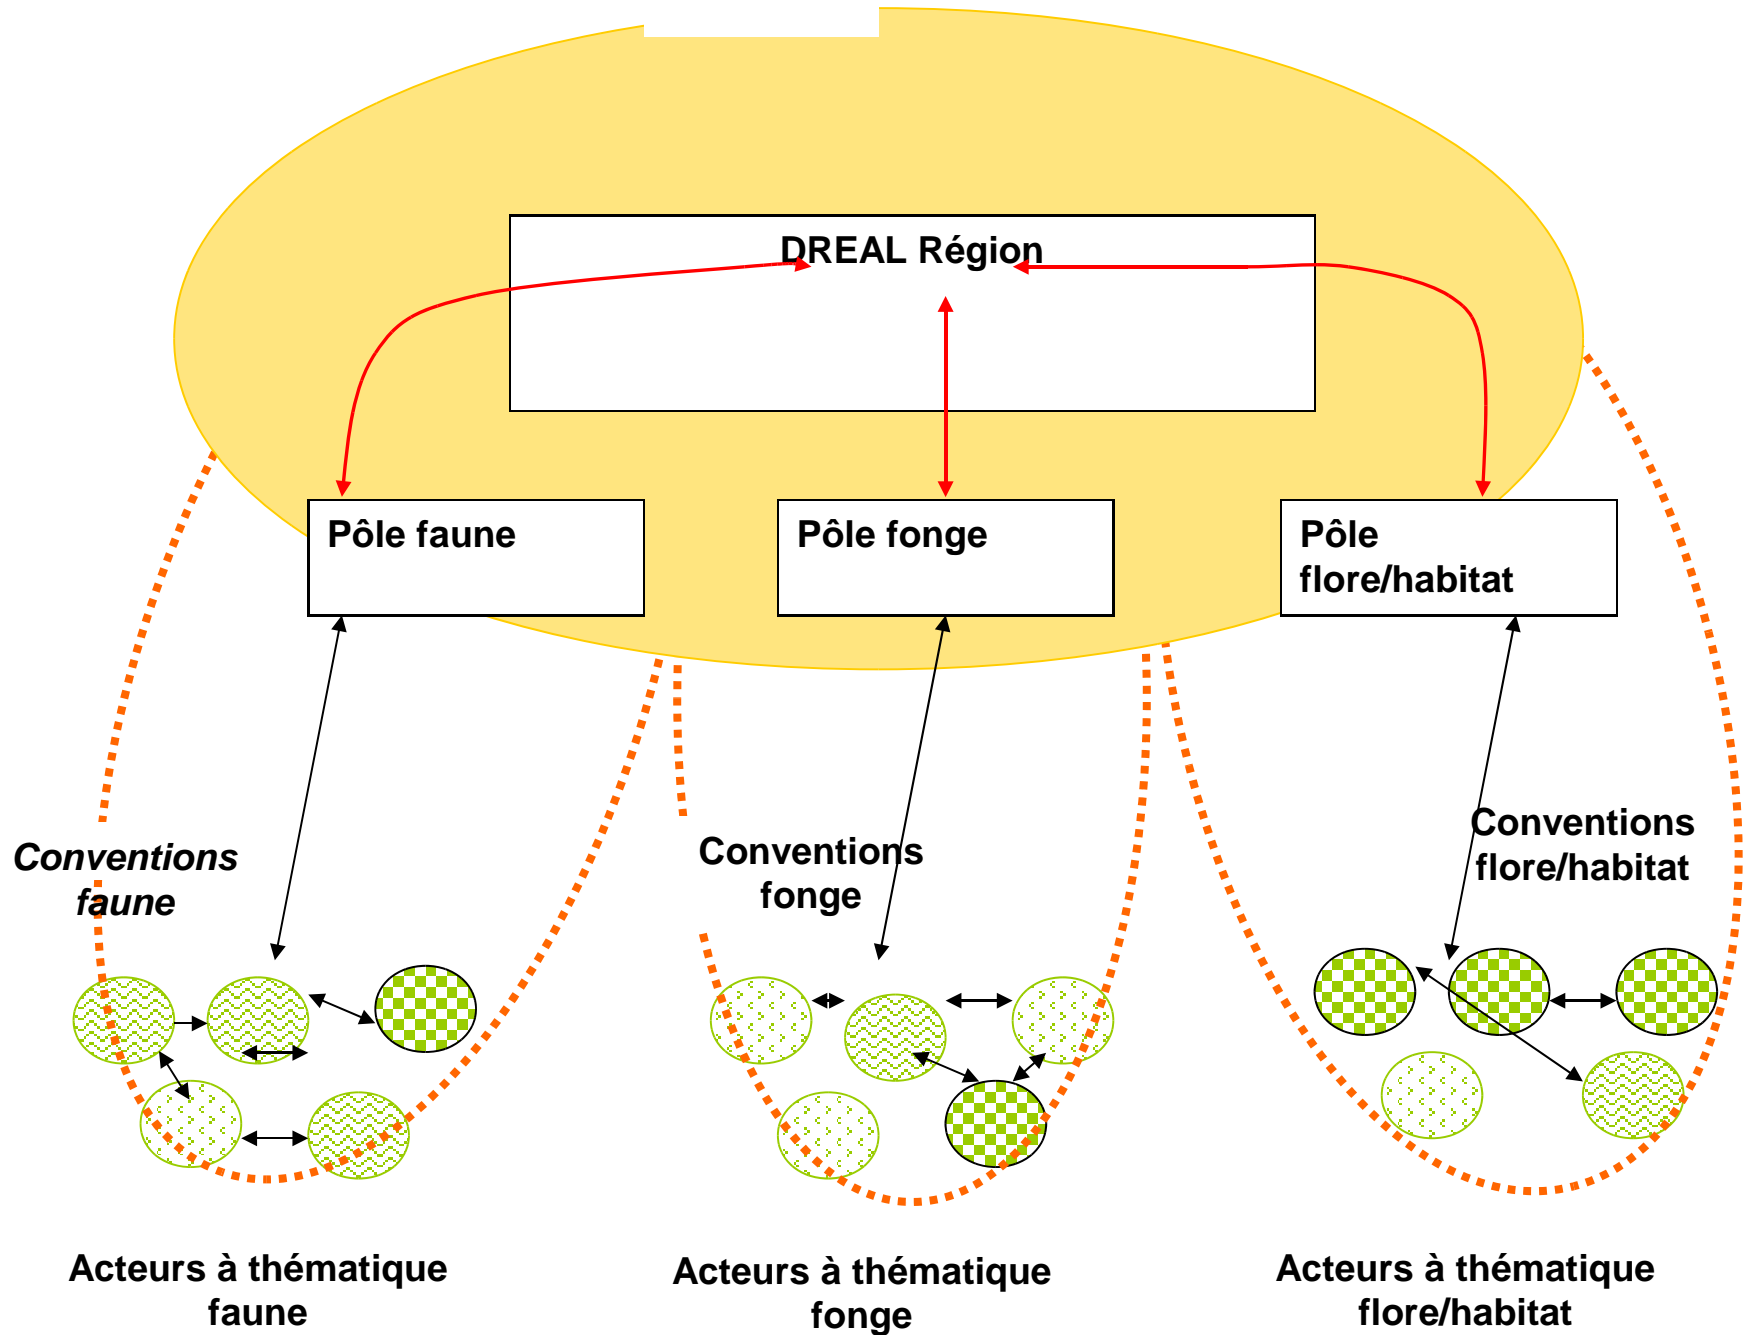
DREAL Région

Pôle faune

Pôle fonge

Pôle flore/habitat

Conventions faune

Conventions fonge

Conventions flore/habitat

Acteurs à thématique faune

Acteurs à thématique fonge

Acteurs à thématique flore/habitat